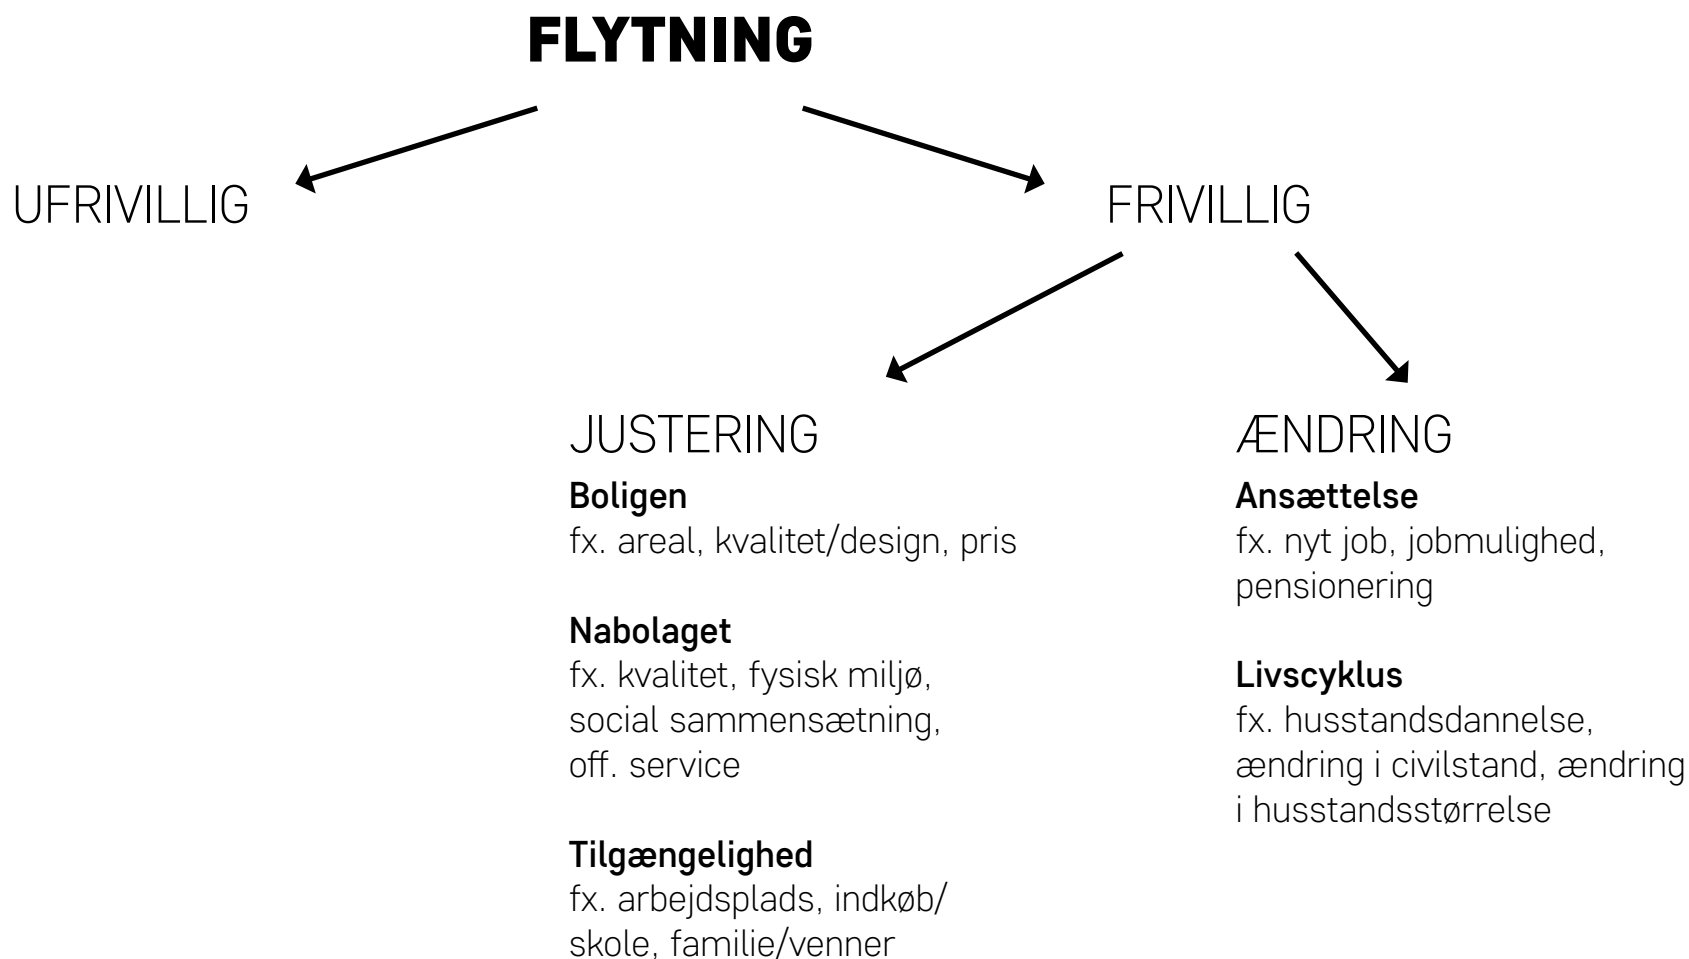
FLYTNING

UFRIVILLIG

FRIVILLIG

JUSTERING

Boligen
fx. areal, kvalitet/design, pris

Nabolaget
fx. kvalitet, fysisk miljø, social sammensætning, off. service

Tilgængelighed
fx. arbejdsplads, indkøb/ skole, familie/venner

ÆNDRING

Ansættelse
fx. nyt job, jobmulighed, pensionering

Livscyklus
fx. husstandsdannelse, ændring i civilstand, ændring i husstandsstørrelse